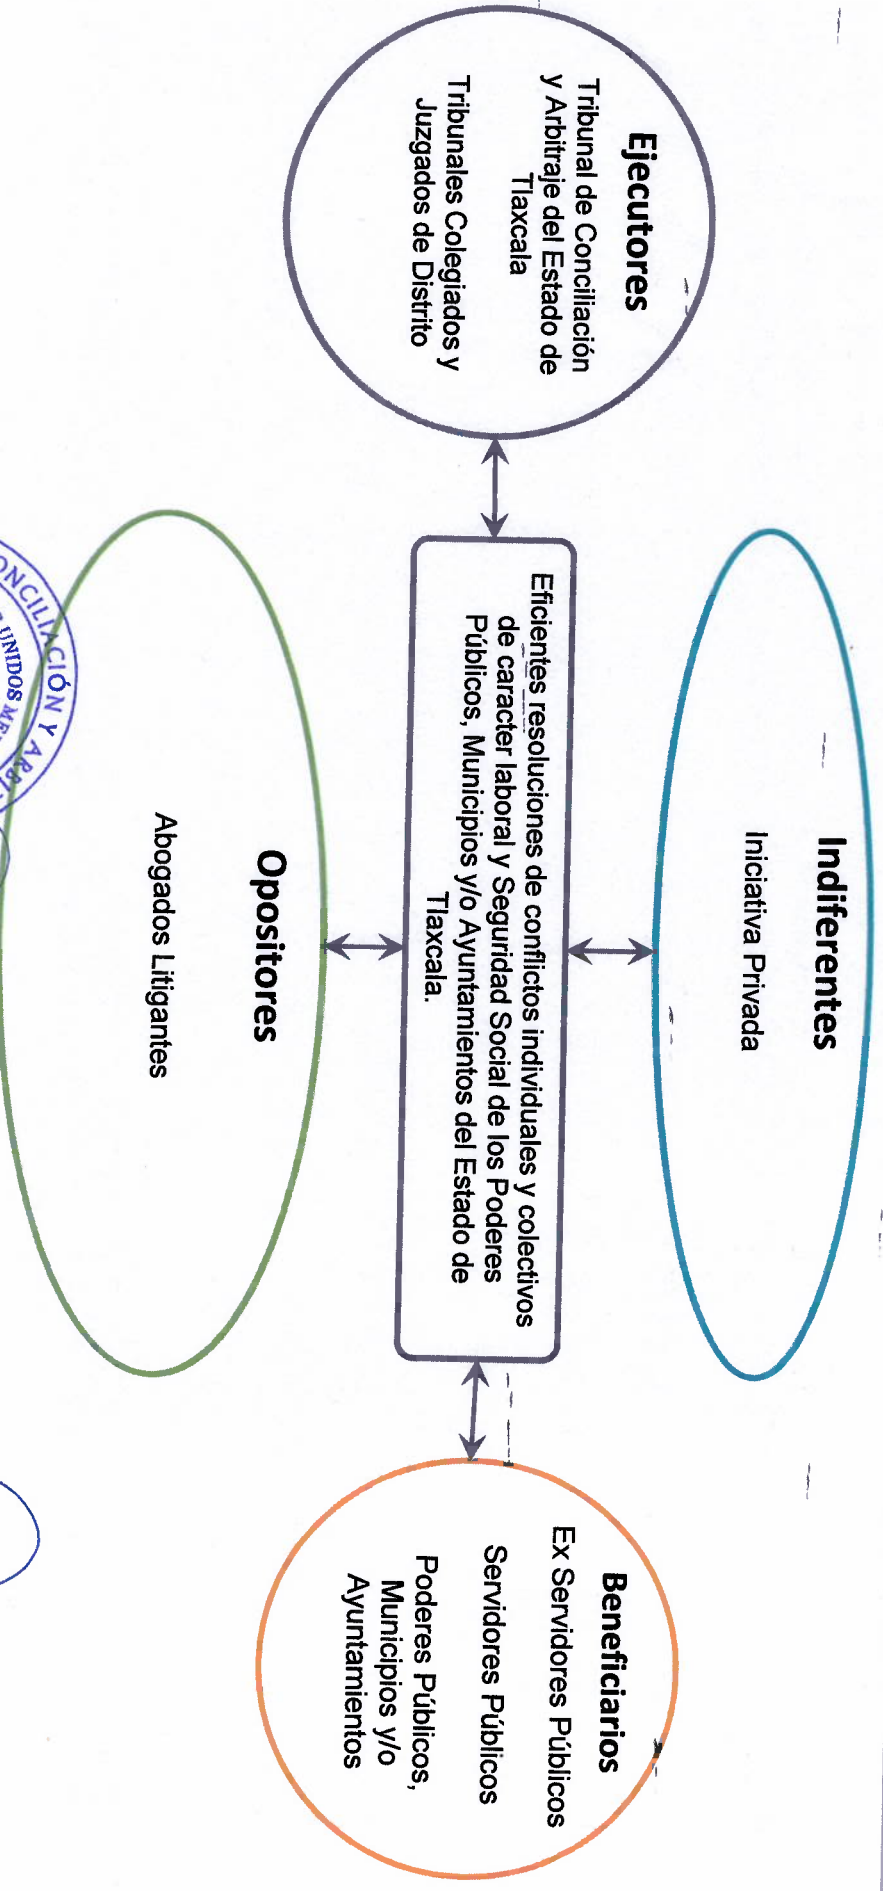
Ejecutores

Tribunal de Conciliación y Arbitraje del Estado de Tlaxcala

Tribunales Colegiados y Juzgados de Distrito

Indiferentes

Iniciativa Privada

Eficientes resoluciones de conflictos individuales y colectivos de caracter laboral y Seguridad Social de los Poderes Públicos, Municipios y/o Ayuntamientos del Estado de Tlaxcala.

Opositores

Abogados Litigantes

Beneficiarios

Ex Servidores Públicos

Servidores Públicos

Poderes Públicos, Municipios y/o Ayuntamientos

CONCILIACIÓN Y ARB
UNIDOS ME